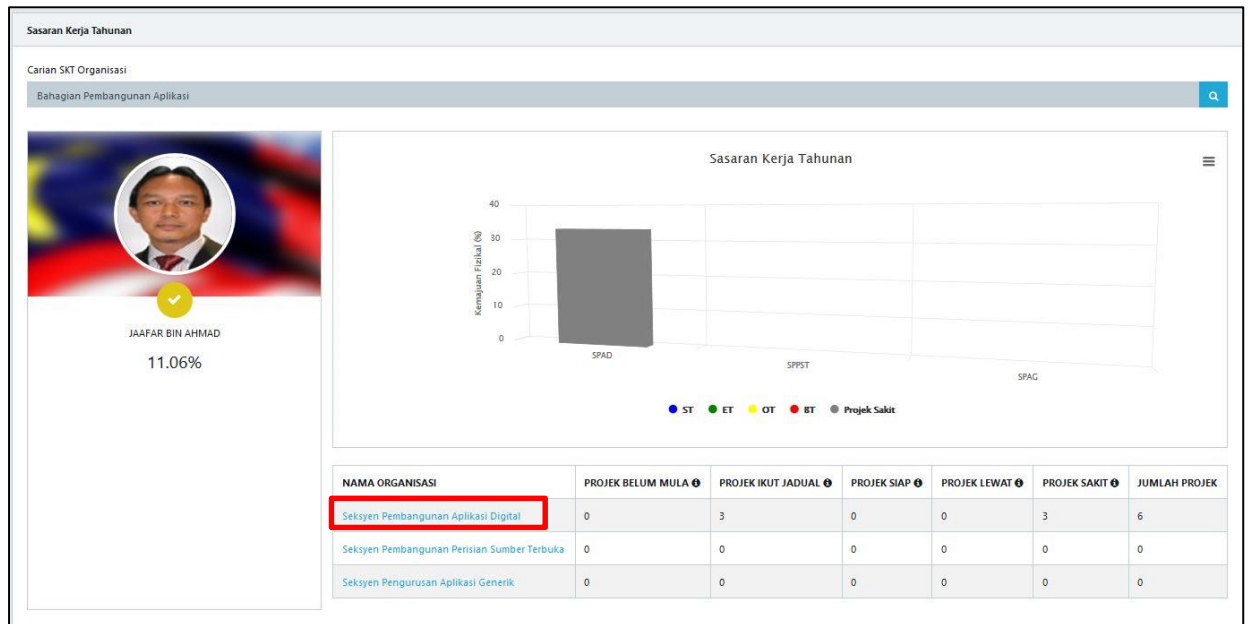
Sasaran Kerja Tahunan

Carian SKT Organisasi

Bahagian Pembangunan Aplikasi

JAAFAR BIN AHMAD

11.06%

Sasaran Kerja Tahunan

Kemajuan Fizikal (%)

40
30
20
10
0

SPAD
SPPST
SPAG

ST ET OT BT Projek Sakit

| NAMA ORGANISASI | PROJEK BELUM MULA | PROJEK IKUT JADUAL | PROJEK SIAP | PROJEK LEWAT | PROJEK SAKIT | JUMLAH PROJEK |
|---|---|---|---|---|---|---|
| Seksyen Pembangunan Aplikasi Digital | 0 | 3 | 0 | 0 | 3 | 6 |
| Seksyen Pembangunan Perisian Sumber Terbuka | 0 | 0 | 0 | 0 | 0 | 0 |
| Seksyen Pengurusan Aplikasi Generik | 0 | 0 | 0 | 0 | 0 | 0 |